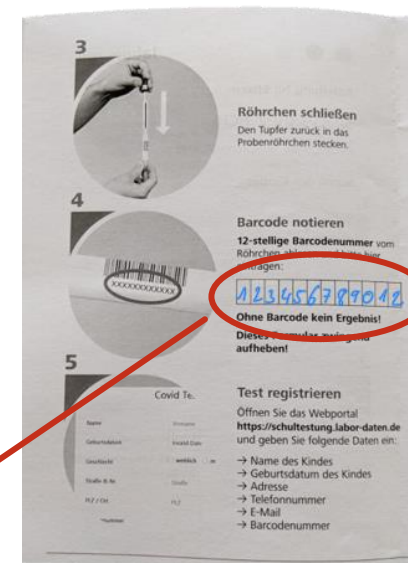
3

Röhrchen schließen
Den Tupfer zurück in das Probenröhrchen stecken.

4

XXXXXXXXXXXX

Barcode notieren
12-stellige Barcodenummer vom Röhrchen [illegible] hier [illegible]tragen:

1 2 3 4 5 6 7 8 9 0 1 2

Ohne Barcode kein Ergebnis!
Dieses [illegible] aufheben!

5

Covid Te.

Name | Vorname
Geburtsdatum | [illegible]
Geschlecht | weiblich | m
Straße & Nr. | Straße
PLZ / Ort | PLZ
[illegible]

Test registrieren
Öffnen Sie das Webportal https://schultestung.labor-daten.de und geben Sie folgende Daten ein:

→ Name des Kindes
→ Geburtsdatum des Kindes
→ Adresse
→ Telefonnummer
→ E-Mail
→ Barcodenummer